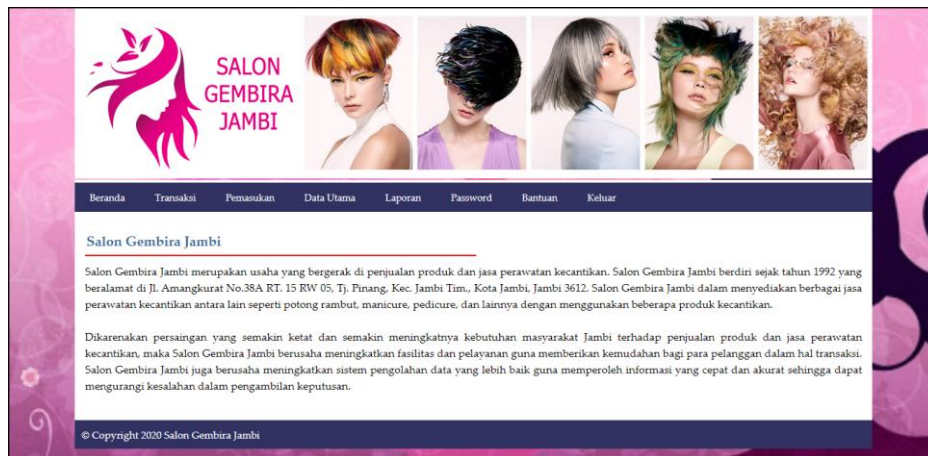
SALON GEMBIRA JAMBI

Beranda Transaksi Pemasukan Data Utama Laporan Password Bantuan Keluar

Salon Gembira Jambi

Salon Gembira Jambi merupakan usaha yang bergerak di penjualan produk dan jasa perawatan kecantikan. Salon Gembira Jambi berdiri sejak tahun 1992 yang beralamat di Jl. Amangkurat No.38A RT. 15 RW 05, Tj. Pinang, Kec. Jambi Tim., Kota Jambi, Jambi 3612. Salon Gembira Jambi dalam menyediakan berbagai jasa perawatan kecantikan antara lain seperti potong rambut, manicure, pedicure, dan lainnya dengan menggunakan beberapa produk kecantikan.

Dikarenakan persaingan yang semakin ketat dan semakin meningkatnya kebutuhan masyarakat Jambi terhadap penjualan produk dan jasa perawatan kecantikan, maka Salon Gembira Jambi berusaha meningkatkan fasilitas dan pelayanan guna memberikan kemudahan bagi para pelanggan dalam hal transaksi. Salon Gembira Jambi juga berusaha meningkatkan sistem pengolahan data yang lebih baik guna memperoleh informasi yang cepat dan akurat sehingga dapat mengurangi kesalahan dalam pengambilan keputusan.

© Copyright 2020 Salon Gembira Jambi